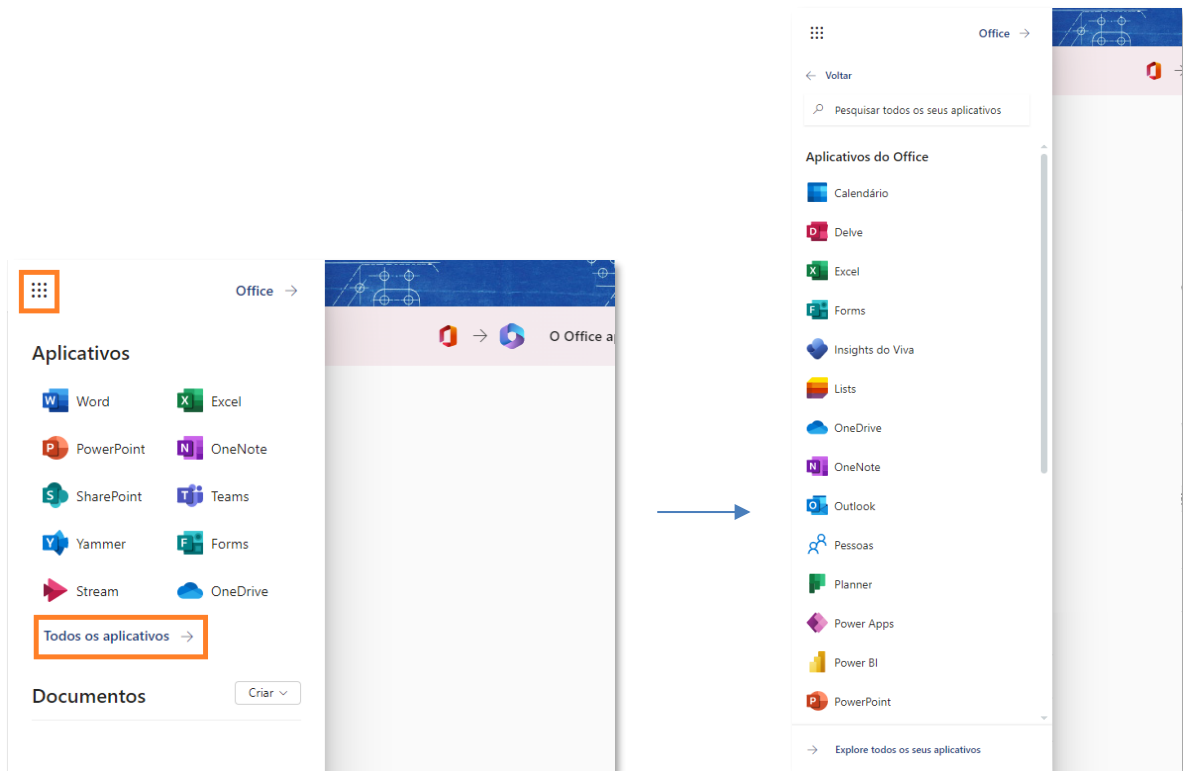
Office →

Aplicativos

Word
Excel
PowerPoint
OneNote
SharePoint
Teams
Yammer
Forms
Stream
OneDrive

Todos os aplicativos →

Documentos
Criar

O Office a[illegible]

Office →

← Voltar

Pesquisar todos os seus aplicativos

Aplicativos do Office

Calendário
Delve
Excel
Forms
Insights do Viva
Lists
OneDrive
OneNote
Outlook
Pessoas
Planner
Power Apps
Power BI
PowerPoint

→ Explore todos os seus aplicativos